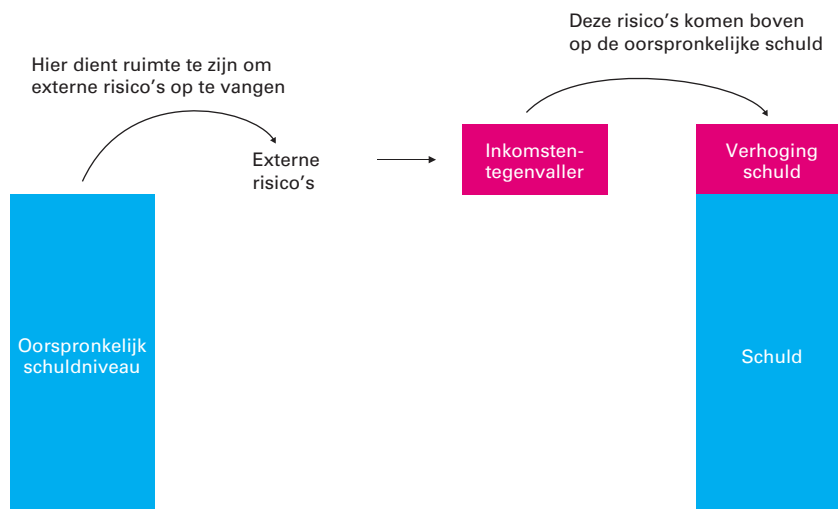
Deze risico's komen boven op de oorspronkelijke schuld

Hier dient ruimte te zijn om externe risico's op te vangen

Externe risico's

Inkomstentegenvaller

Verhoging schuld

Oorspronkelijk schuldniveau

Schuld